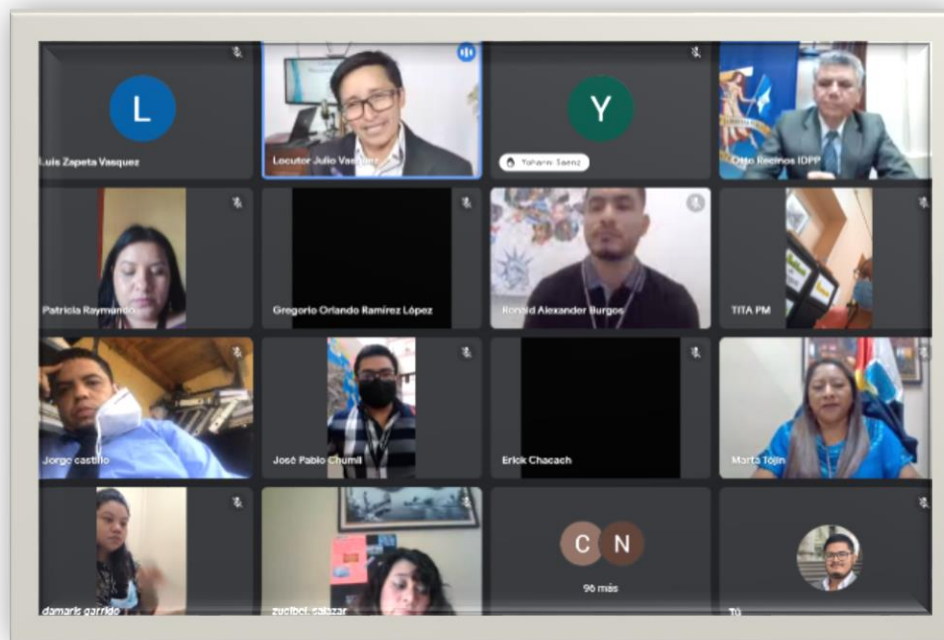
L

Luis Zapeta Vasquez

Locutor Julio Vasquez

Y

Yohann Saenz

Otto Recinos IDPP

Patricia Raymundo

Gregorio Orlando Ramírez López

Ronald Alexander Burgos

TITA PM

Jorge castillo

José Pablo Chumil

Erick Chacach

Marta Tojin

damaris garrido

zucibel salazar

C N

96 más

Tú